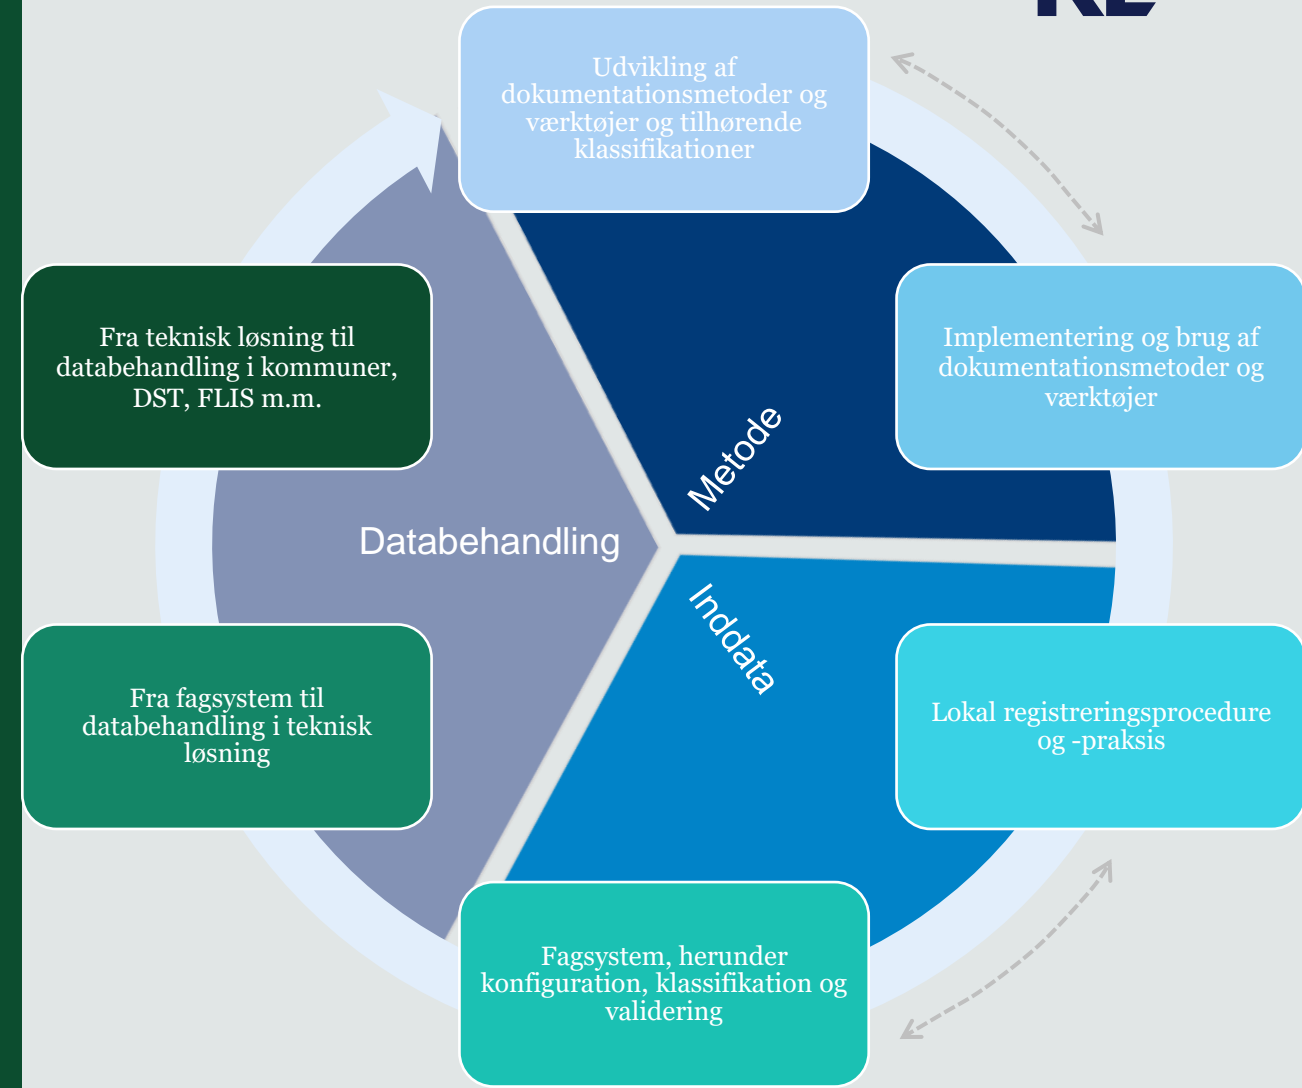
KL

Udvikling af dokumentationsmetoder og værktøjer og tilhørende klassifikationer

Implementering og brug af dokumentationsmetoder og værktøjer

Lokal registreringsprocedure og -praksis

Fagsystem, herunder konfiguration, klassifikation og validering

Fra fagsystem til databehandling i teknisk løsning

Fra teknisk løsning til databehandling i kommuner, DST, FLIS m.m.

Metode

Inddata

Databehandling